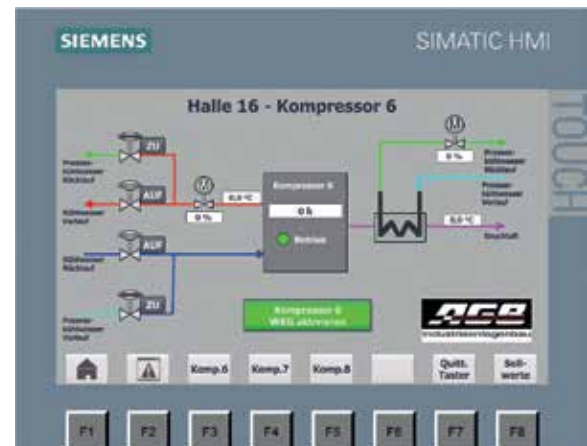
SIEMENS

SIMATIC HMI

TOUCH

Halle 16 - Kompressor 6

ZU

Prozess-kühlwasser Rücklauf

AUF

Kühlwasser Vorlauf

0 %

0,0 °C

Kompressor 6

0 h

Betrieb

AUF

Kühlwasser Rücklauf

ZU

Prozess-kühlwasser Vorlauf

0 %

Prozess-kühlwasser Rücklauf

Prozess-kühlwasser Vorlauf

0,0 °C

Druckluft

Kompressor 6
WEG aktivieren

AGE
Industrieanlagenbau

Komp.6

Komp.7

Komp.8

Quitt. Taster

Soll-werte

F1

F2

F3

F4

F5

F6

F7

F8